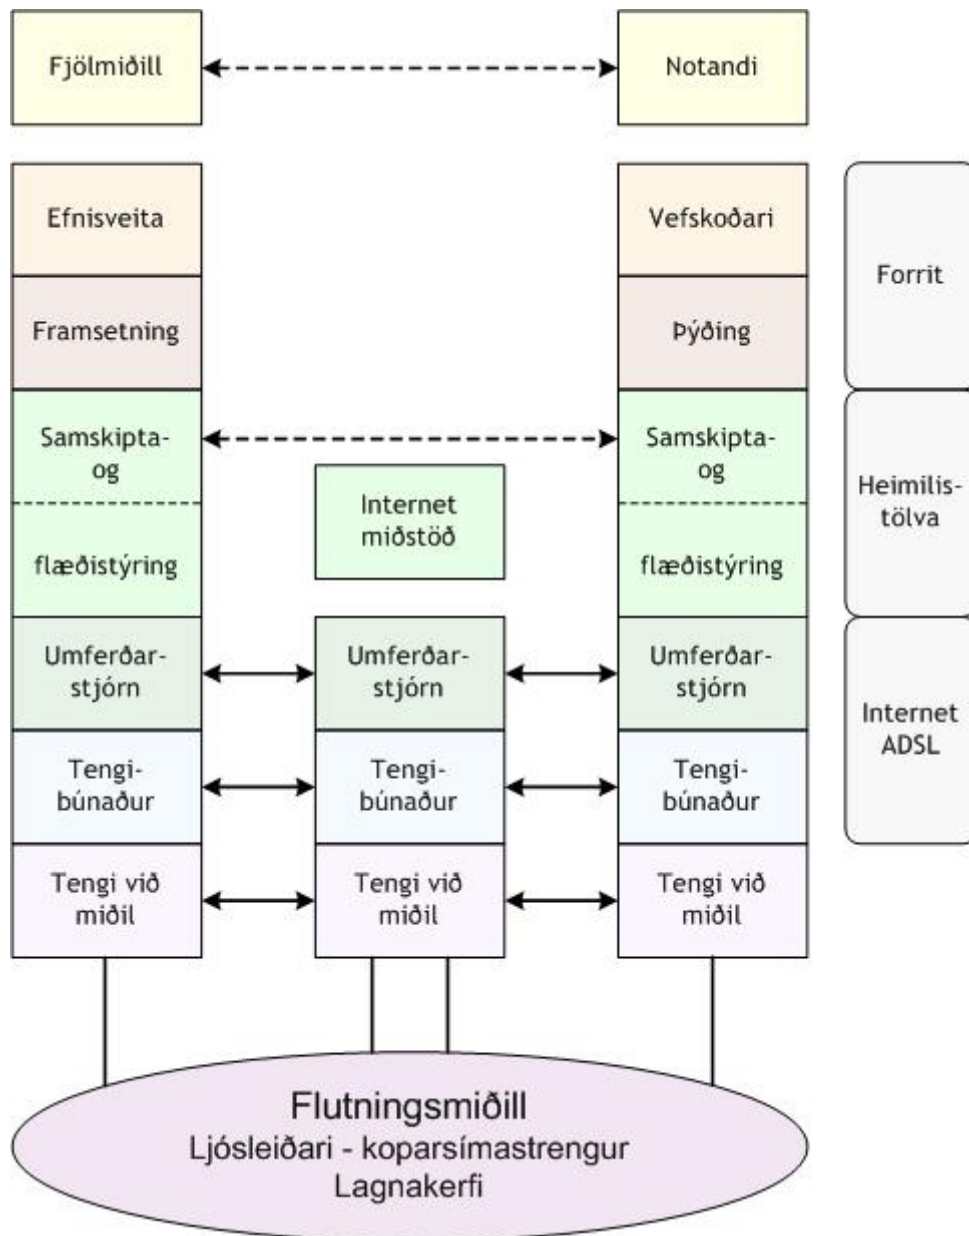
Fjölmiðill

Notandi

Efnisveita

Vefskoðari

Forrit

Framsetning

Þýðing

Samskipta- og

Samskipta- og

Heimilis- tölva

Internet miðstöð

flæðistýring

flæðistýring

Umferðar- stjórn

Umferðar- stjórn

Umferðar- stjórn

Internet ADSL

Tengi- búnaður

Tengi- búnaður

Tengi- búnaður

Tengi við miðil

Tengi við miðil

Tengi við miðil

Flutningsmiðill
Ljósleiðari - koparsímastrengur
Lagnakerfi